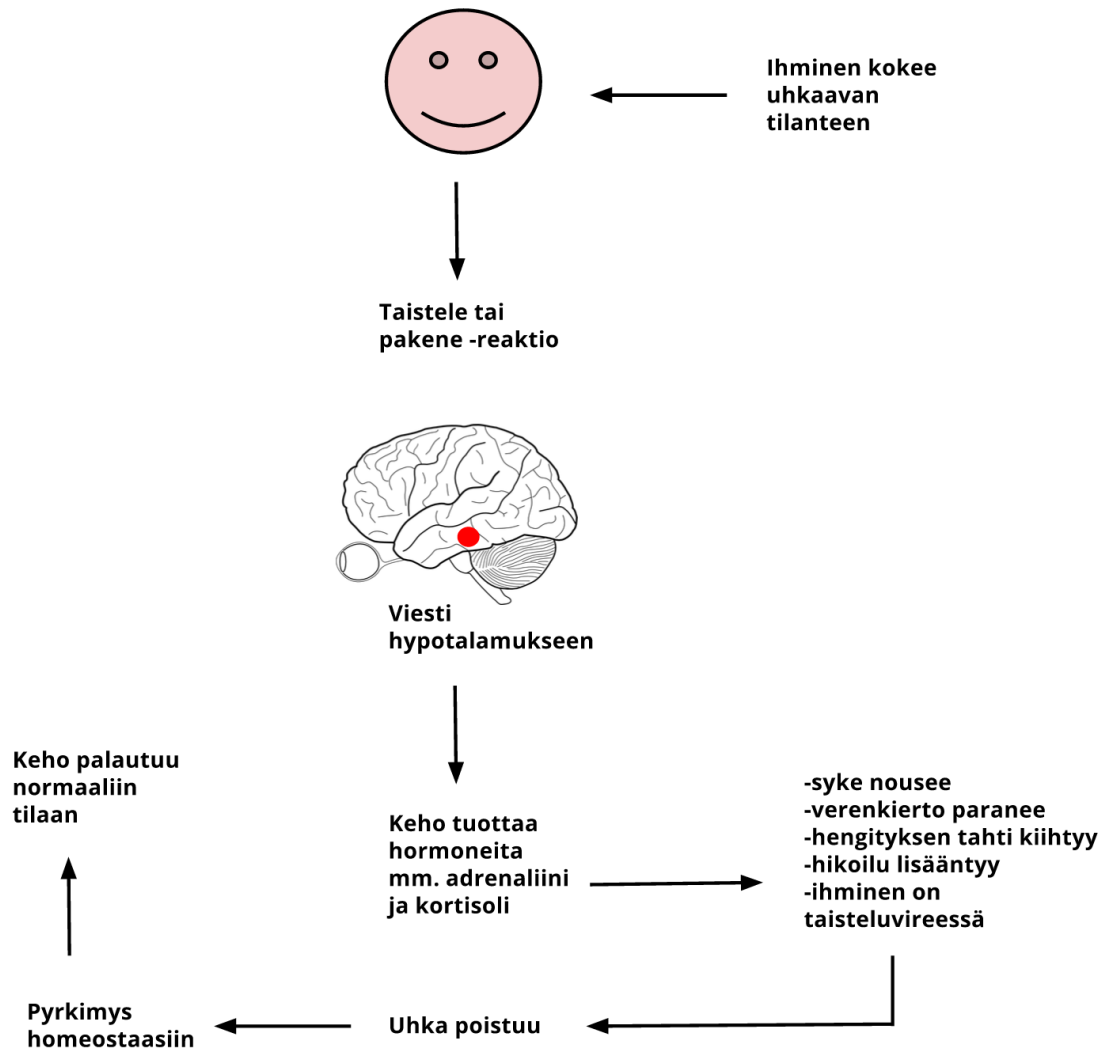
Ihminen kokee uhkaavan tilanteen

Taistele tai pakene -reaktio

Viesti hypotalamukseen

Keho tuottaa hormoneita mm. adrenaliini ja kortisoli

-syke nousee
-verenkierto paranee
-hengityksen tahti kiihtyy
-hikoilu lisääntyy
-ihminen on taisteluvireessä

Uhka poistuu

Pyrkimys homeostaasiin

Keho palautuu normaaliin tilaan